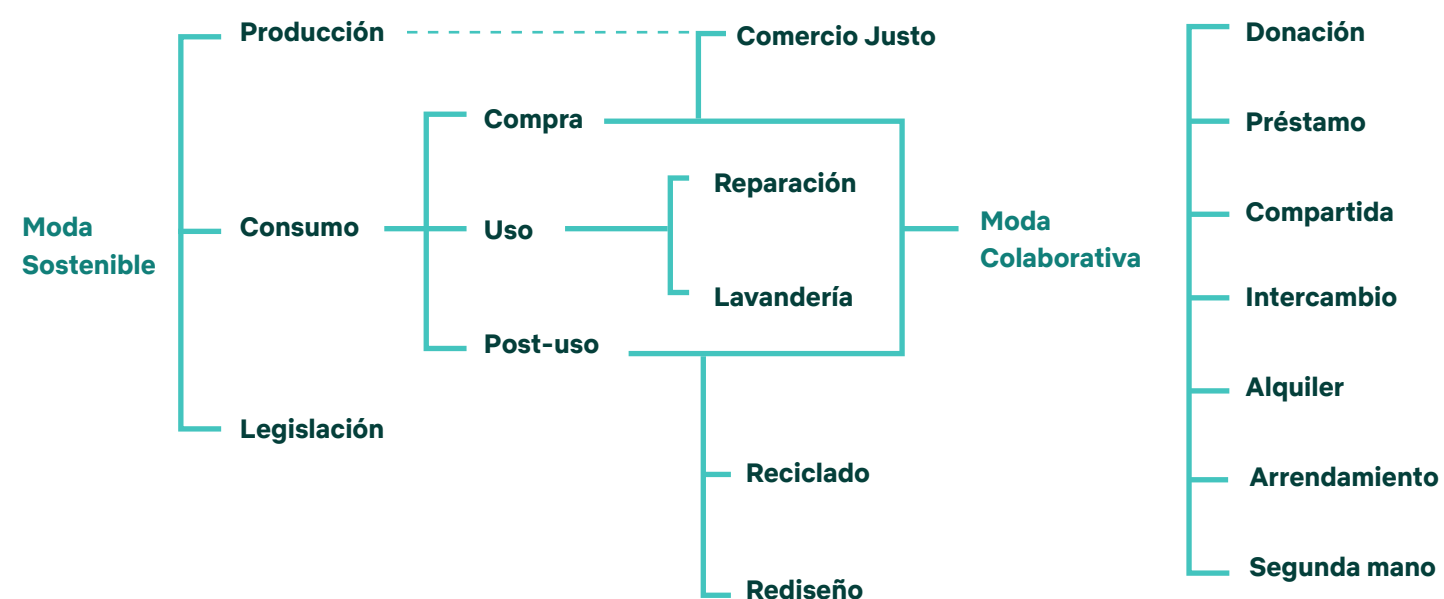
Moda Sostenible

Producción

Consumo

Legislación

Comercio Justo

Compra

Uso

Post-uso

Reparación

Lavandería

Reciclado

Rediseño

Moda Colaborativa

Donación

Préstamo

Compartida

Intercambio

Alquiler

Arrendamiento

Segunda mano